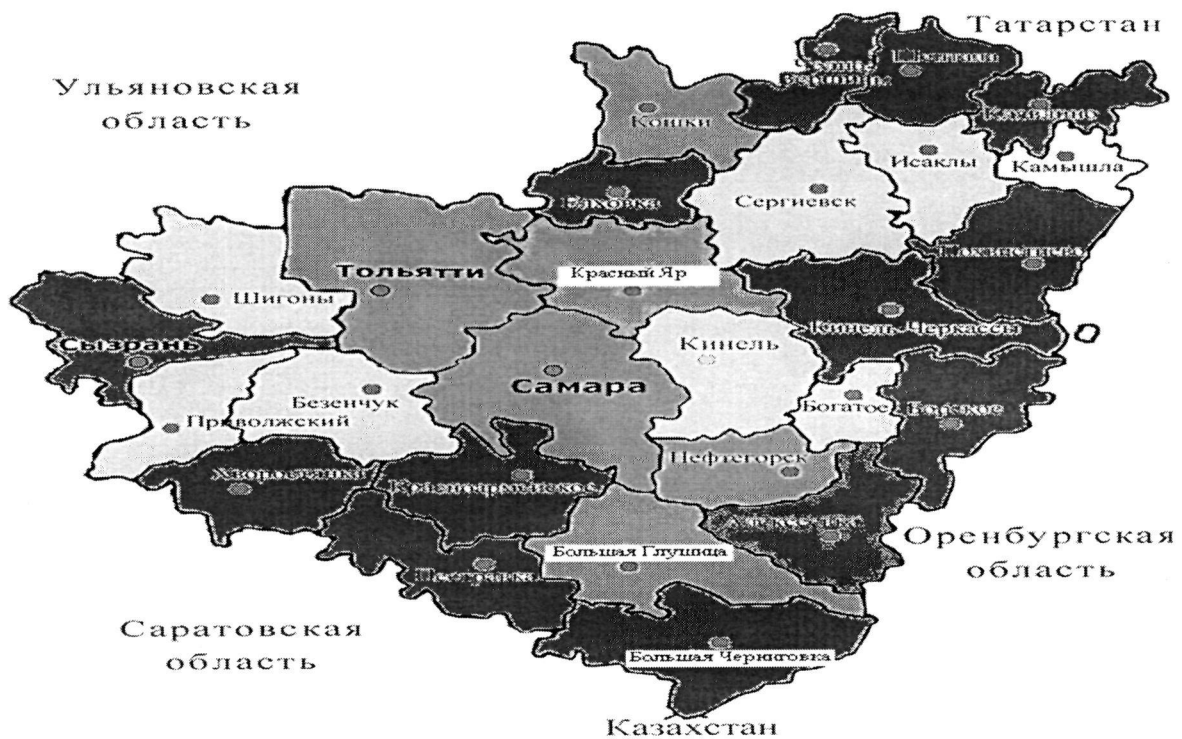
Татарстан

Ульяновская область

Кошки

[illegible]

Шентала

Клявлино

Исаклы

Камышла

Елховка

Сергиевск

Похвистнево

Тольятти

Красный Яр

Шигоны

Кинель-Черкассы

Сызрань

Кинель

Самара

Безенчук

Приволжский

Богатое

Борское

Нефтегорск

Хворостянка

Красноармейское

Алексеевка

Оренбургская область

Большая Глушица

Пестравка

Саратовская область

Большая Черниговка

Казахстан